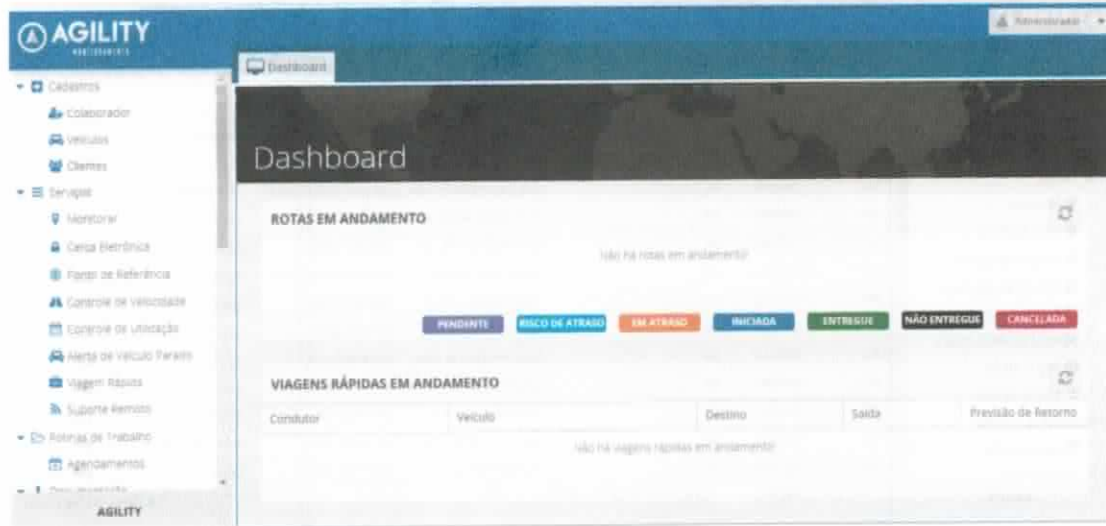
AGILITY
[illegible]

Administrador

Cadastros
Colaborador
Veículos
Clientes
Serviços
Monitorar
Cerca Eletrônica
Pontos de Referência
Controle de Velocidade
Controle de Utilização
Alerta de Veículo Parado
Viagem Rápida
Suporte Remoto
Rotinas de Trabalho
Agendamentos
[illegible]
AGILITY

Dashboard

Dashboard

ROTAS EM ANDAMENTO

Não há rotas em andamento!

PENDENTE RISCO DE ATRASO EM ATRASO INICIADA ENTREGUE NÃO ENTREGUE CANCELADA

VIAGENS RÁPIDAS EM ANDAMENTO

| Condutor | Veículo | Destino | Saída | Previsão de Retorno |
|---|---|---|---|---|
| Não há viagens rápidas em andamento! | | | | |